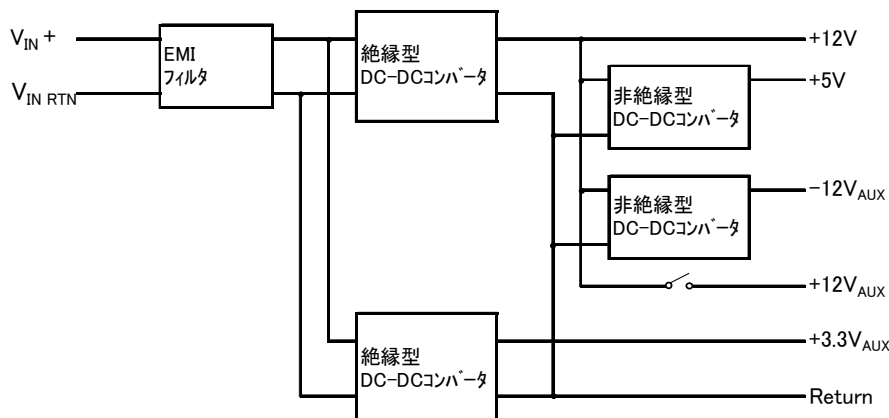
$V_{IN}$ +

$V_{IN\ RTN}$

EMI
フィルタ

絶縁型
DC-DCコンバータ

非絶縁型
DC-DCコンバータ

非絶縁型
DC-DCコンバータ

絶縁型
DC-DCコンバータ

+12V

+5V

$-12V_{AUX}$

$+12V_{AUX}$

$+3.3V_{AUX}$

Return